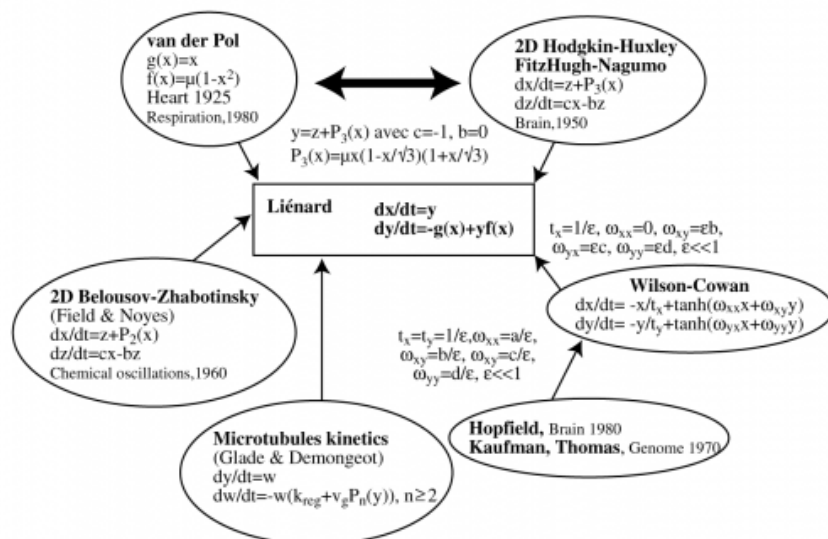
van der Pol
$g(x)=x$
$f(x)=\mu(1-x^2)$
Heart 1925
Respiration,1980

2D Hodgkin-Huxley
FitzHugh-Nagumo
$dx/dt=z+P_3(x)$
$dz/dt=cx-bz$
Brain,1950

$y=z+P_3(x)$ avec $c=-1$, $b=0$
$P_3(x)=\mu x(1-x/\sqrt{3})(1+x/\sqrt{3})$

Liénard
$dx/dt=y$
$dy/dt=-g(x)+yf(x)$

$t_x=1/\varepsilon$, $\omega_{xx}=0$, $\omega_{xy}=\varepsilon b$,
$\omega_{yx}=\varepsilon c$, $\omega_{yy}=\varepsilon d$, $\varepsilon<<1$

Wilson-Cowan
$dx/dt= -x/t_x+\tanh(\omega_{xx}x+\omega_{xy}y)$
$dy/dt= -y/t_y+\tanh(\omega_{yx}x+\omega_{yy}y)$

2D Belousov-Zhabotinsky
(Field & Noyes)
$dx/dt=z+P_2(x)$
$dz/dt=cx-bz$
Chemical oscillations,1960

$t_x=t_y=1/\varepsilon,\omega_{xx}=a/\varepsilon$,
$\omega_{xy}=b/\varepsilon$, $\omega_{xy}=c/\varepsilon$,
$\omega_{yy}=d/\varepsilon$, $\varepsilon<<1$

Hopfield, Brain 1980
Kaufman, Thomas, Genome 1970

Microtubules kinetics
(Glade & Demongeot)
$dy/dt=w$
$dw/dt=-w(k_{reg}+v_gP_n(y))$, $n\geq 2$